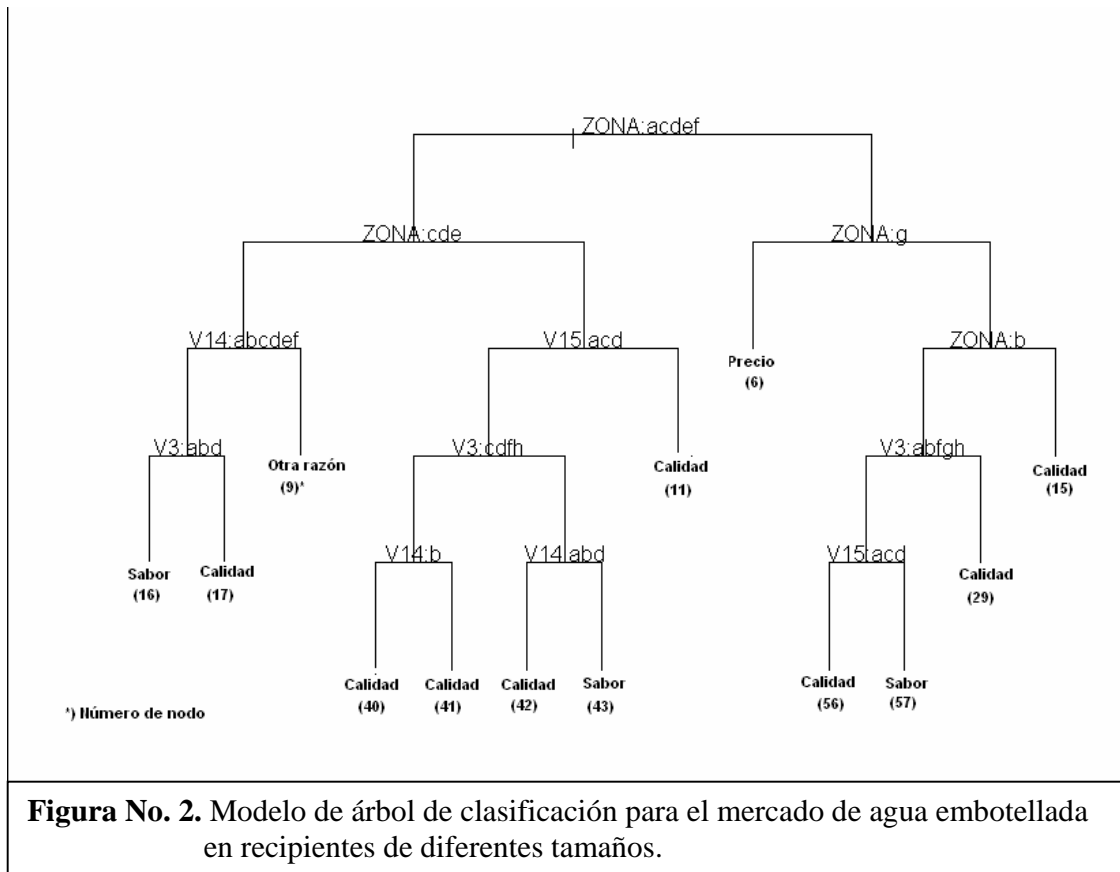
ZONA:acdef

ZONA:cde

ZONA:g

V14:abcdef

V15:acd

Precio
(6)

ZONA:b

V3:abd

Otra razón
(9)*

V3:cdfh

Calidad
(11)

V3:abfgh

Calidad
(15)

Sabor
(16)

Calidad
(17)

V14:b

V14:abd

V15:acd

Calidad
(29)

Calidad
(40)

Calidad
(41)

Calidad
(42)

Sabor
(43)

Calidad
(56)

Sabor
(57)

*) Número de nodo

**Figura No. 2.** Modelo de árbol de clasificación para el mercado de agua embotellada en recipientes de diferentes tamaños.